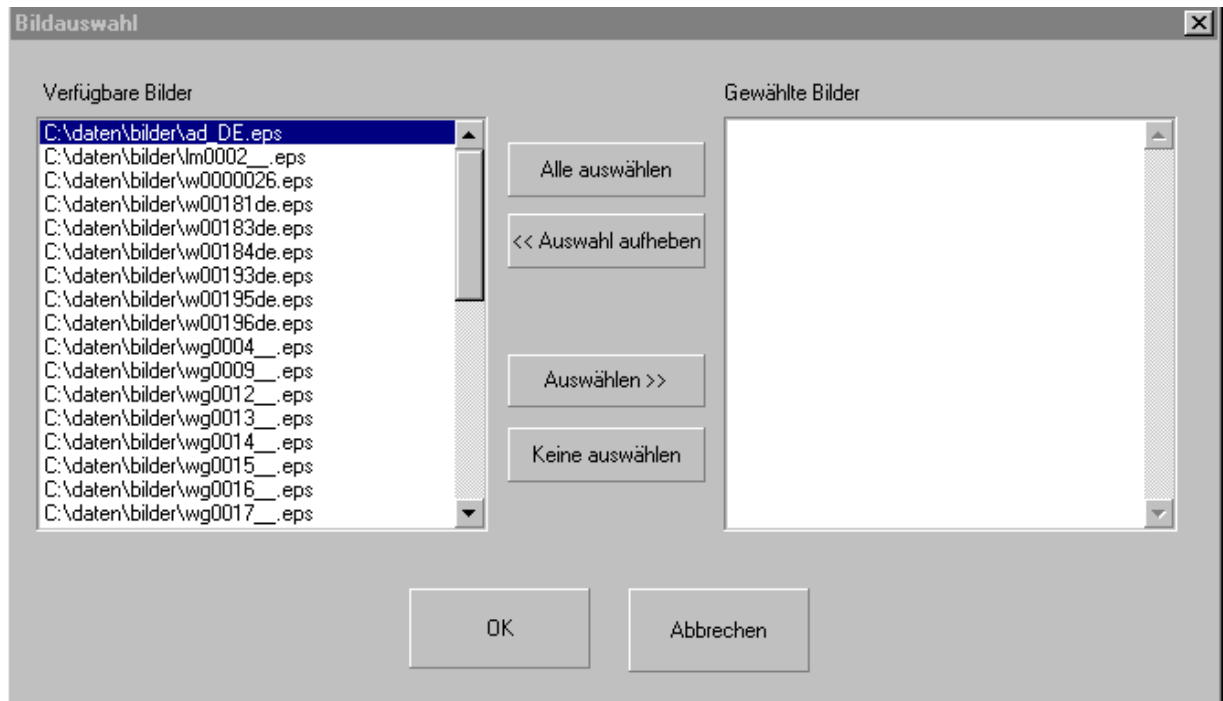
Bildauswahl

Verfügbare Bilder

C:\daten\bilder\ad_DE.eps
C:\daten\bilder\lm0002__.eps
C:\daten\bilder\w0000026.eps
C:\daten\bilder\w00181de.eps
C:\daten\bilder\w00183de.eps
C:\daten\bilder\w00184de.eps
C:\daten\bilder\w00193de.eps
C:\daten\bilder\w00195de.eps
C:\daten\bilder\w00196de.eps
C:\daten\bilder\wg0004__.eps
C:\daten\bilder\wg0009__.eps
C:\daten\bilder\wg0012__.eps
C:\daten\bilder\wg0013__.eps
C:\daten\bilder\wg0014__.eps
C:\daten\bilder\wg0015__.eps
C:\daten\bilder\wg0016__.eps
C:\daten\bilder\wg0017__.eps

Alle auswählen

<< Auswahl aufheben

Auswählen >>

Keine auswählen

Gewählte Bilder

OK

Abbrechen